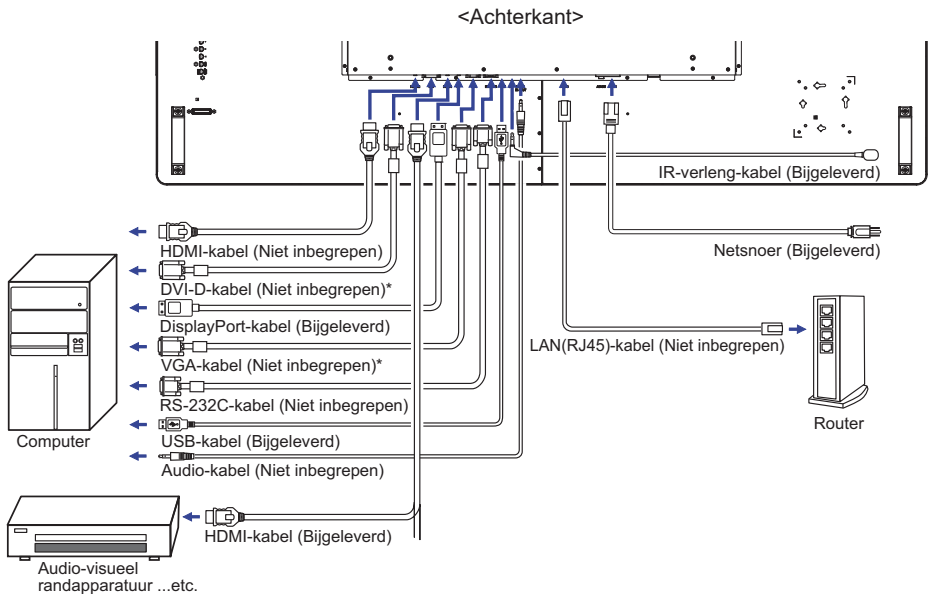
<Achterkant>

IR-verleng-kabel (Bijgeleverd)

HDMI-kabel (Niet inbegrepen)

Netsnoer (Bijgeleverd)

DVI-D-kabel (Niet inbegrepen)*

DisplayPort-kabel (Bijgeleverd)

LAN(RJ45)-kabel (Niet inbegrepen)

VGA-kabel (Niet inbegrepen)*

RS-232C-kabel (Niet inbegrepen)

Computer

USB-kabel (Bijgeleverd)

Router

Audio-kabel (Niet inbegrepen)

HDMI-kabel (Bijgeleverd)

Audio-visueel randapparatuur ...etc.